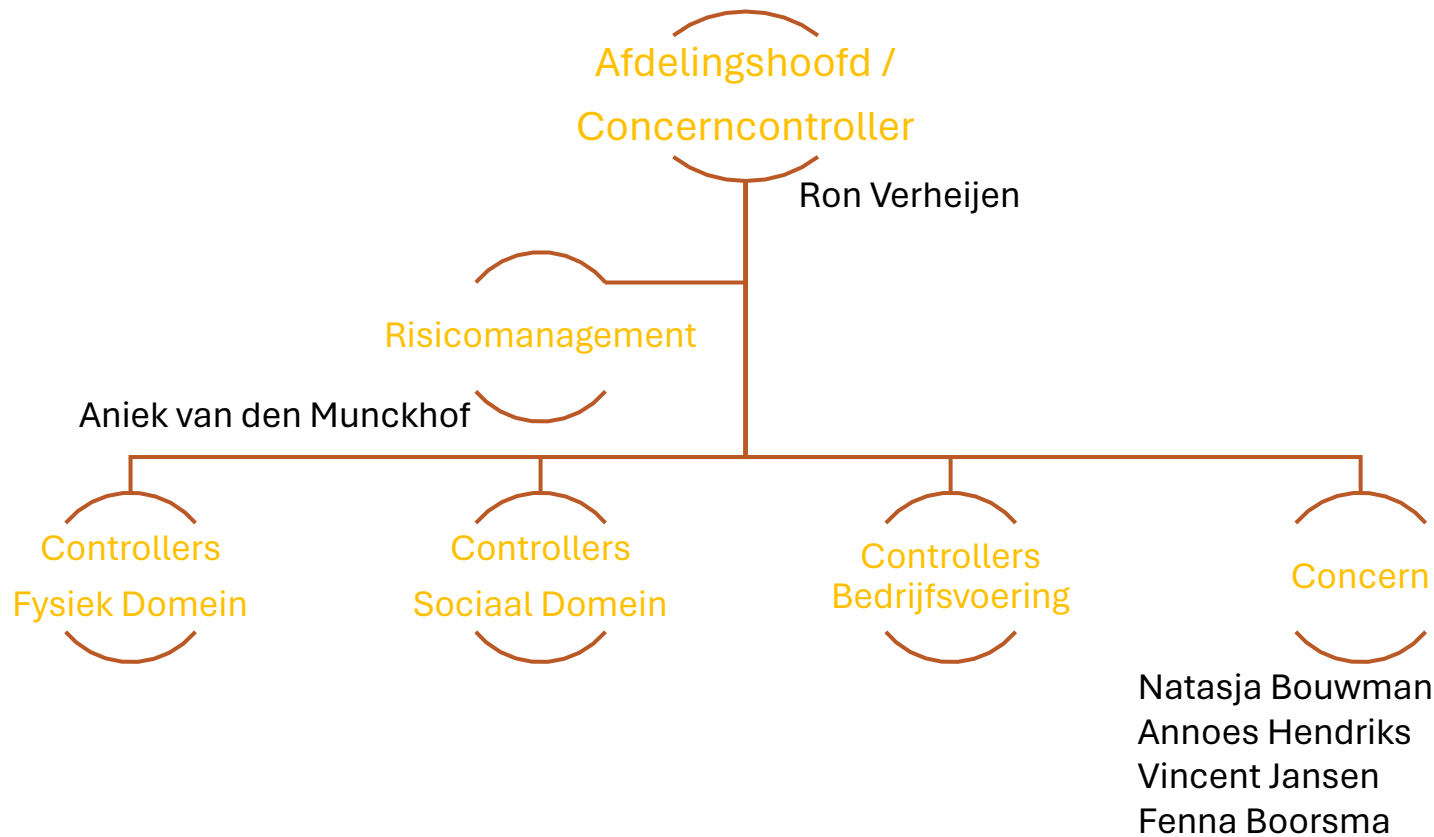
Afdelingshoofd / Concerncontroller

Ron Verheijen

Risicomanagement

Aniek van den Munckhof

Controllers Fysiek Domein

Controllers Sociaal Domein

Controllers Bedrijfsvoering

Concern

Natasja Bouwman
Annoes Hendriks
Vincent Jansen
Fenna Boorsma